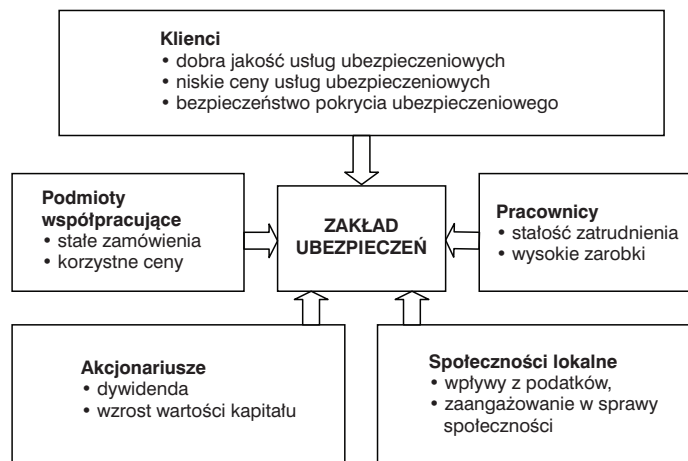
Klienci
• dobra jakość usług ubezpieczeniowych
• niskie ceny usług ubezpieczeniowych
• bezpieczeństwo pokrycia ubezpieczeniowego

Podmioty współpracujące
• stałe zamówienia
• korzystne ceny

ZAKŁAD UBEZPIECZEŃ

Pracownicy
• stałość zatrudnienia
• wysokie zarobki

Akcjonariusze
• dywidenda
• wzrost wartości kapitału

Społeczności lokalne
• wpływy z podatków,
• zaangażowanie w sprawy społeczności